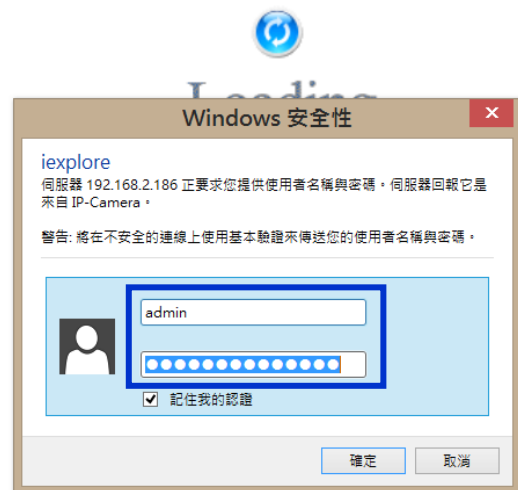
Loading

Windows 安全性

iexplore

伺服器 192.168.2.186 正要求您提供使用者名稱與密碼。伺服器回報它是來自 IP-Camera。

警告: 將在不安全的連線上使用基本驗證來傳送您的使用者名稱與密碼。

admin

●●●●●●●●●●●●●●●

記住我的認證

確定

取消